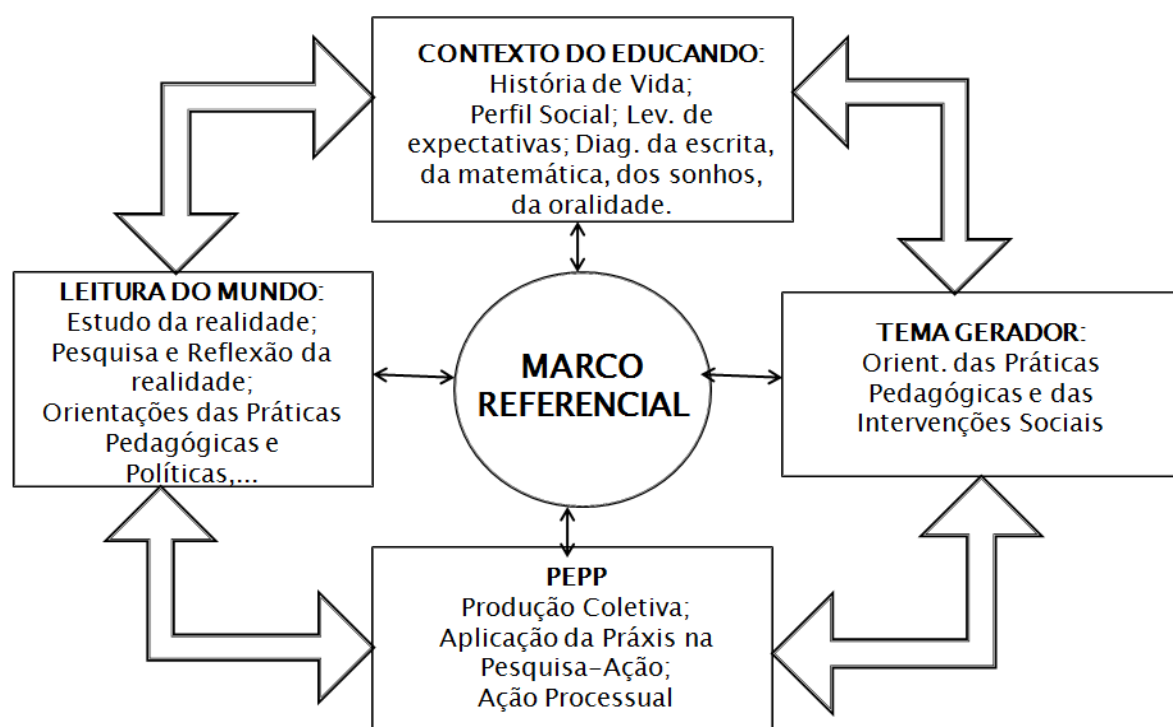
CONTEXTO DO EDUCANDO:
História de Vida;
Perfil Social; Lev. de expectativas; Diag. da escrita, da matemática, dos sonhos, da oralidade.

LEITURA DO MUNDO:
Estudo da realidade;
Pesquisa e Reflexão da realidade;
Orientações das Práticas Pedagógicas e Políticas,...

MARCO REFERENCIAL

TEMA GERADOR:
Orient. das Práticas Pedagógicas e das Intervenções Sociais

PEPP
Produção Coletiva;
Aplicação da Práxis na Pesquisa-Ação;
Ação Processual